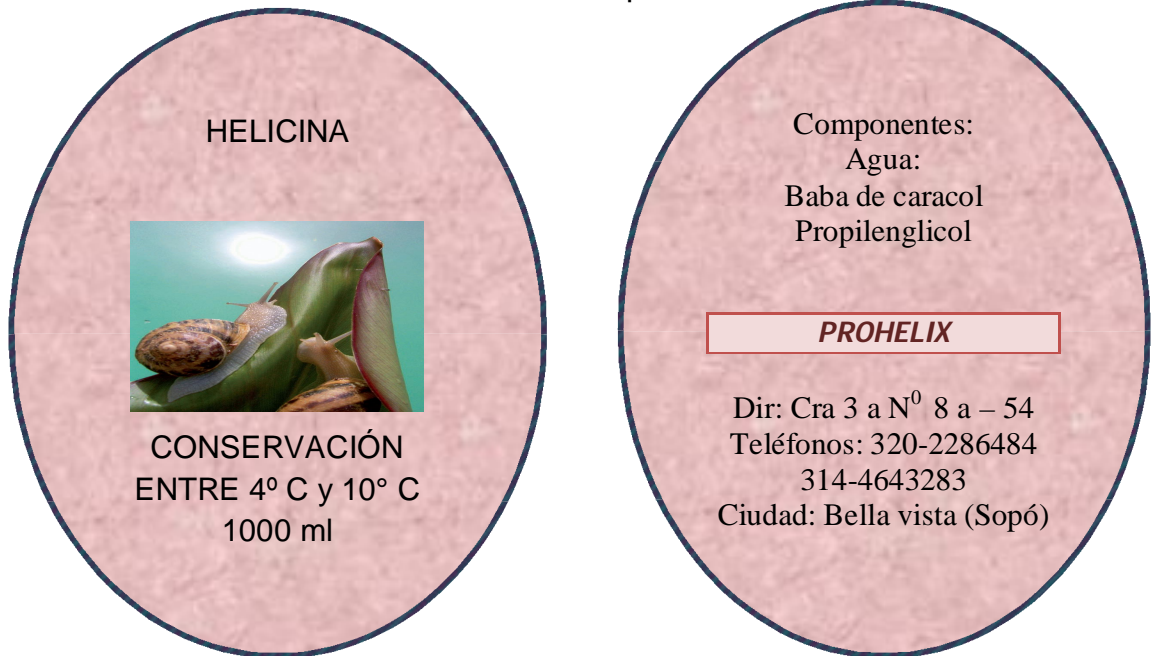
HELICINA

CONSERVACIÓN
ENTRE 4º C y 10° C
1000 ml

Componentes:
Agua:
Baba de caracol
Propilenglicol

PROHELIX

Dir: Cra 3 a N$^{0}$ 8 a – 54
Teléfonos: 320-2286484
314-4643283
Ciudad: Bella vista (Sopó)